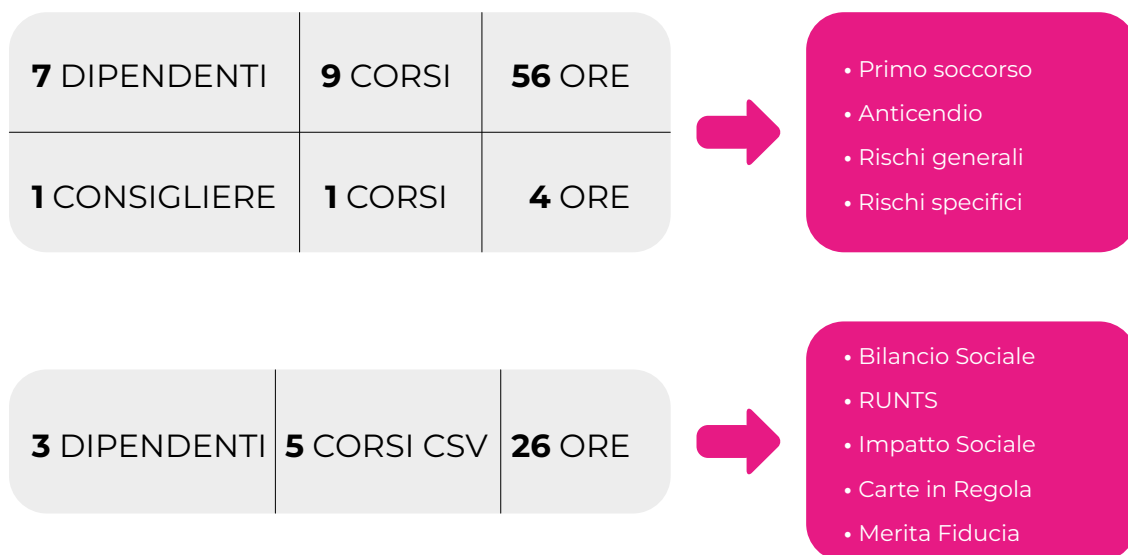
| **7** DIPENDENTI | **9** CORSI | **56** ORE |
|---|---|---|
| **1** CONSIGLIERE | **1** CORSI | **4** ORE |

• Primo soccorso
• Anticendio
• Rischi generali
• Rischi specifici

| **3** DIPENDENTI | **5** CORSI CSV | **26** ORE |
|---|---|---|

• Bilancio Sociale
• RUNTS
• Impatto Sociale
• Carte in Regola
• Merita Fiducia